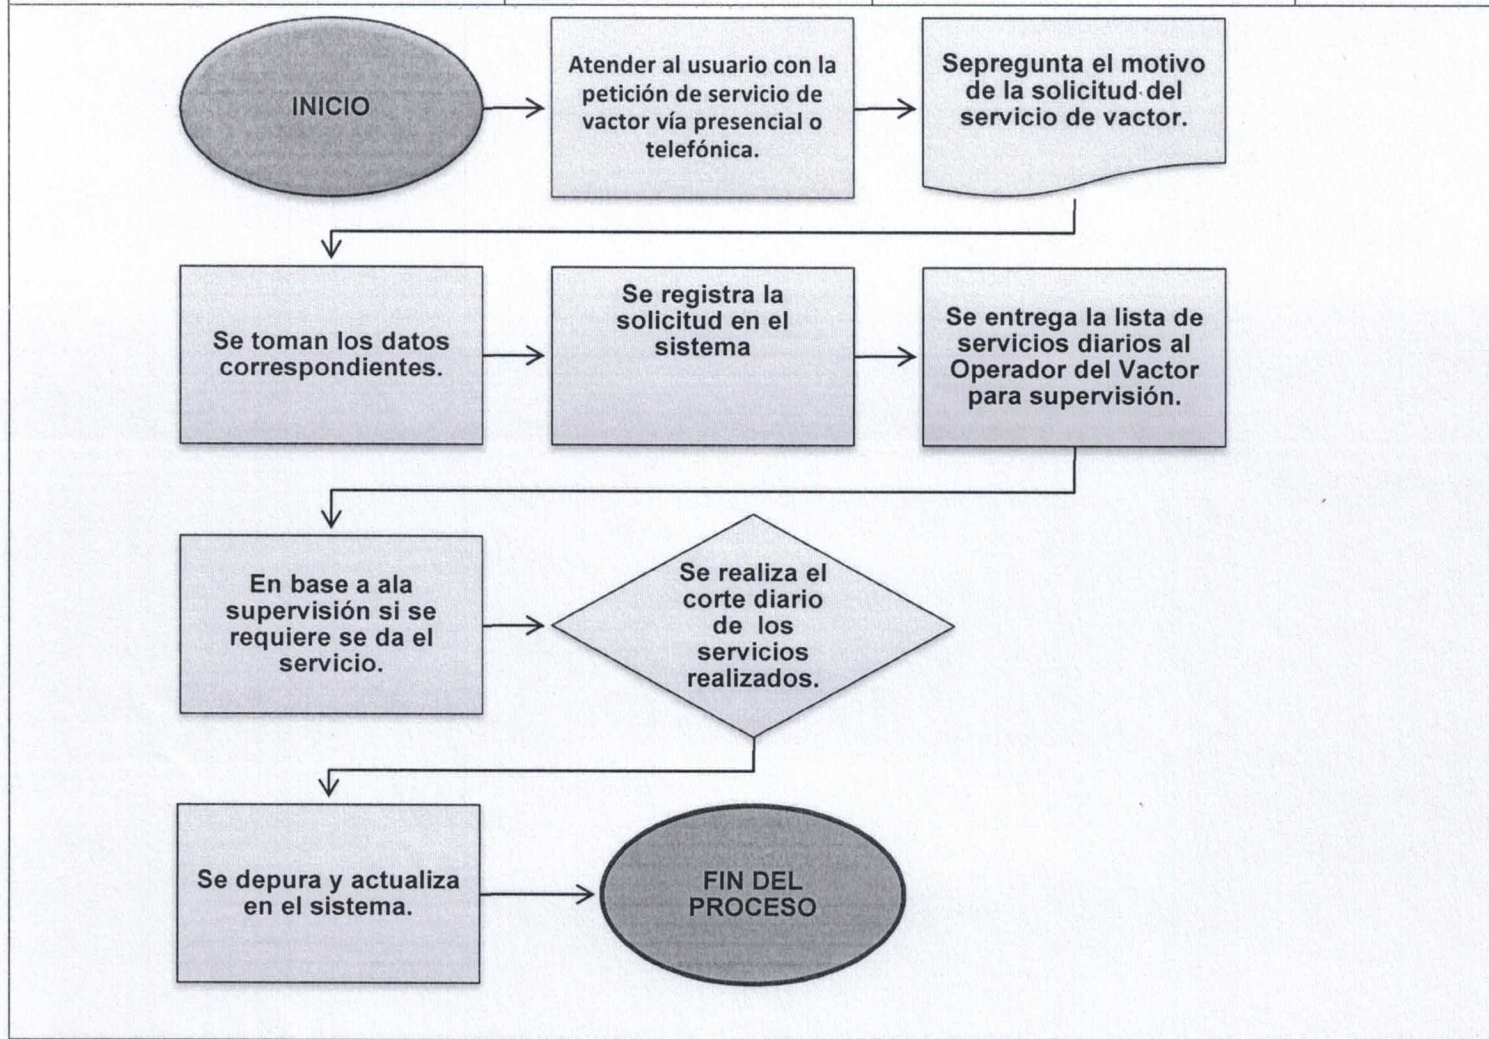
INICIO

Atender al usuario con la petición de servicio de vactor vía presencial o telefónica.

Sepregunta el motivo de la solicitud del servicio de vactor.

Se toman los datos correspondientes.

Se registra la solicitud en el sistema

Se entrega la lista de servicios diarios al Operador del Vactor para supervisión.

En base a ala supervisión si se requiere se da el servicio.

Se realiza el corte diario de los servicios realizados.

Se depura y actualiza en el sistema.

FIN DEL PROCESO